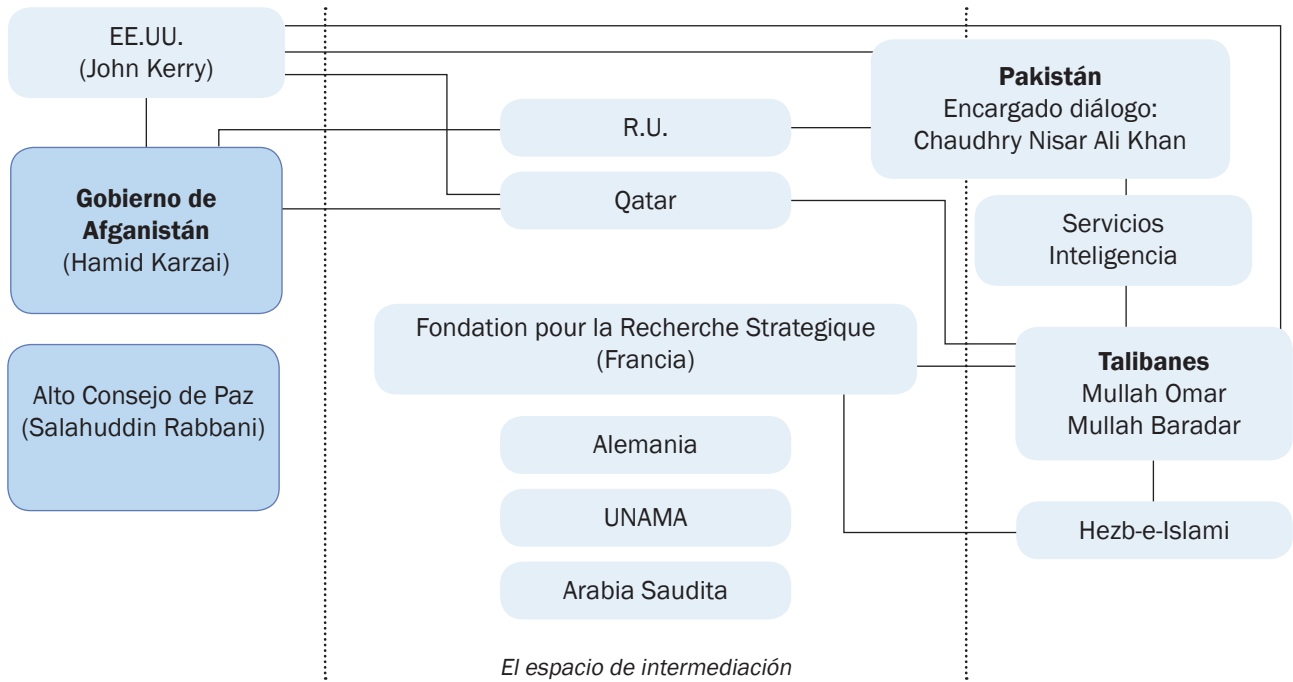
EE.UU.
(John Kerry)

Gobierno de Afganistán
(Hamid Karzai)

Alto Consejo de Paz
(Salahuddin Rabbani)

R.U.

Qatar

Fondation pour la Recherche Strategique
(Francia)

Alemania

UNAMA

Arabia Saudita

Pakistán
Encargado diálogo:
Chaudhry Nisar Ali Khan

Servicios
Inteligencia

Talibanes
Mullah Omar
Mullah Baradar

Hezb-e-Islami

El espacio de intermediación